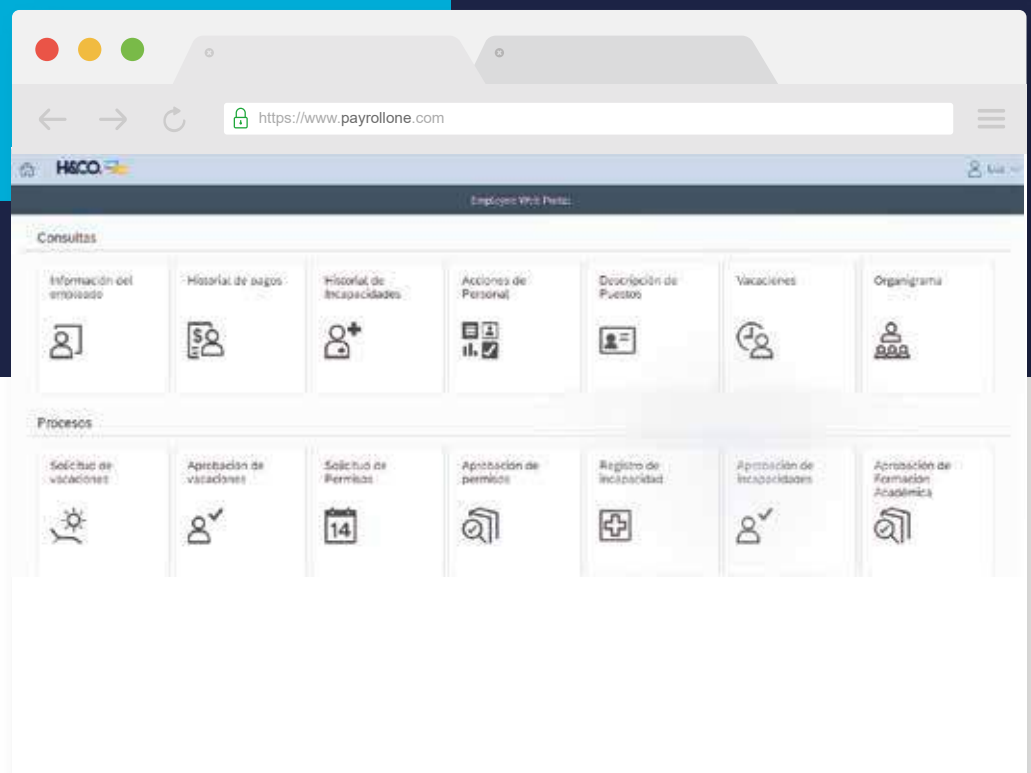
https://www.payrollone.com

H&CO.

Employee Web Portal

Consultas

Información del empleado

Historial de pagos

Historial de Incapacidades

Acciones de Personal

Descripción de Puestos

Vacaciones

Organigrama

Procesos

Solicitud de vacaciones

Aprobación de vacaciones

Solicitud de Permisos

14

Aprobación de permisos

Registro de incapacidad

Aprobación de incapacidades

Aprobación de Formación Académica